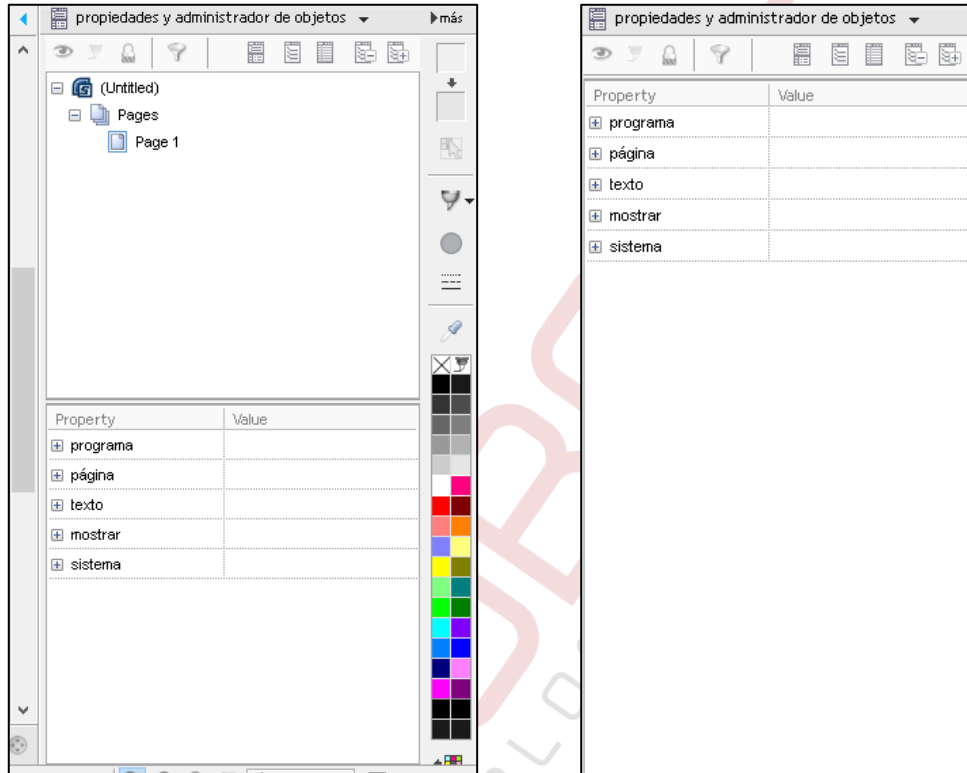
propiedades y administrador de objetos ▾ ▸más

⊟ (Untitled)
⊟ Pages
Page 1

| Property | Value |
|---|---|
| ⊞ programa | |
| ⊞ página | |
| ⊞ texto | |
| ⊞ mostrar | |
| ⊞ sistema | |

propiedades y administrador de objetos ▾

| Property | Value |
|---|---|
| ⊞ programa | |
| ⊞ página | |
| ⊞ texto | |
| ⊞ mostrar | |
| ⊞ sistema | |